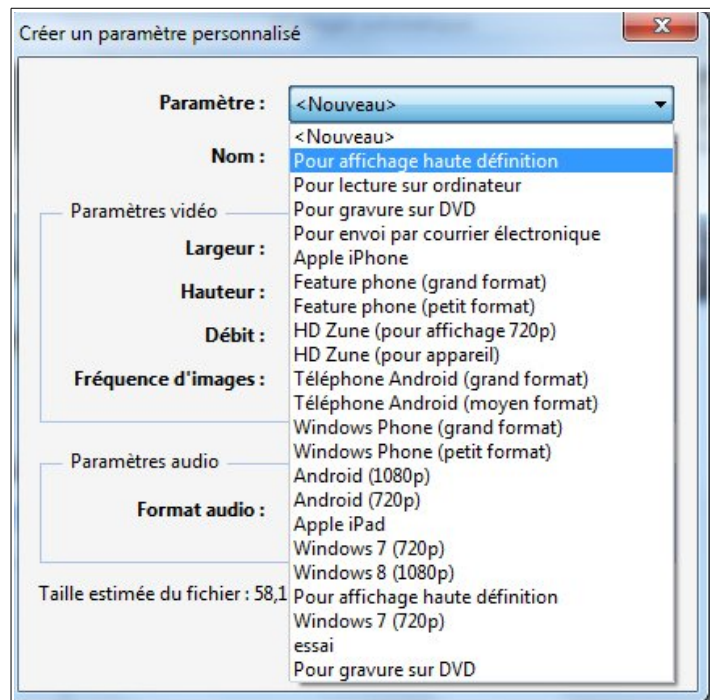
Créer un paramètre personnalisé

x

Paramètre : <Nouveau>

<Nouveau>
Pour affichage haute définition
Pour lecture sur ordinateur
Pour gravure sur DVD
Pour envoi par courrier électronique
Apple iPhone
Feature phone (grand format)
Feature phone (petit format)
HD Zune (pour affichage 720p)
HD Zune (pour appareil)
Téléphone Android (grand format)
Téléphone Android (moyen format)
Windows Phone (grand format)
Windows Phone (petit format)
Android (1080p)
Android (720p)
Apple iPad
Windows 7 (720p)
Windows 8 (1080p)
Pour affichage haute définition
Windows 7 (720p)
essai
Pour gravure sur DVD

Nom :

Paramètres vidéo

Largeur :

Hauteur :

Débit :

Fréquence d'images :

Paramètres audio

Format audio :

Taille estimée du fichier : 58,1